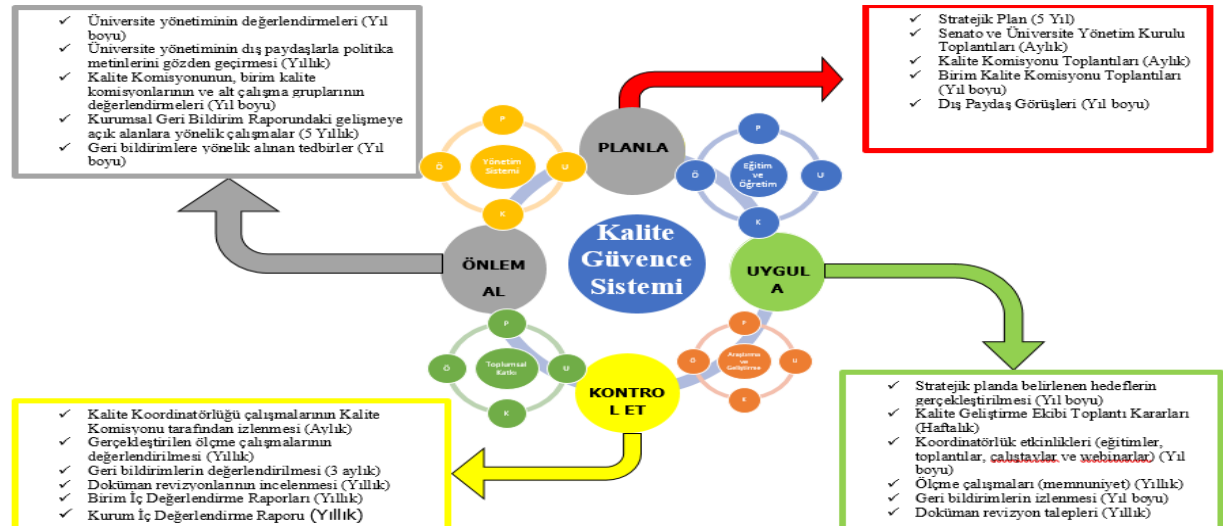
- Üniversite yönetiminin değerlendirmeleri (Yıl boyu)
- Üniversite yönetiminin dış paydaşlarla politika metinlerini gözden geçirmesi (Yıllık)
- Kalite Komisyonunun, birim kalite komisyonlarının ve alt çalışma gruplarının değerlendirmeleri (Yıl boyu)
- Kurumsal Geri Bildirim Raporundaki gelişmeye açık alanlara yönelik çalışmalar (5 Yıllık)
- Geri bildirimlere yönelik alınan tedbirler (Yıl boyu)

- Stratejik Plan (5 Yıl)
- Senato ve Üniversite Yönetim Kurulu Toplantıları (Aylık)
- Kalite Komisyonu Toplantıları (Aylık)
- Birim Kalite Komisyonu Toplantıları (Yıl boyu)
- Dış Paydaş Görüşleri (Yıl boyu)

P
Ö
Yönetim Sistemi
U
K
PLANLA
P
Ö
Eğitim ve Öğretim
U
K
Kalite Güvence Sistemi
ÖNLEM AL
UYGULA
P
Ö
Toplumsal Katkı
U
K
KONTROL ET
P
Ö
Araştırma ve Geliştirme
U
K

- Kalite Koordinatörlüğü çalışmalarının Kalite Komisyonu tarafından izlenmesi (Aylık)
- Gerçekleştirilen ölçme çalışmalarının değerlendirilmesi (Yıllık)
- Geri bildirimlerin değerlendirilmesi (3 aylık)
- Doküman revizyonlarının incelenmesi (Yıllık)
- Birim İç Değerlendirme Raporları (Yıllık)
- Kurum İç Değerlendirme Raporu (Yıllık)

- Stratejik planda belirlenen hedeflerin gerçekleştirilmesi (Yıl boyu)
- Kalite Geliştirme Ekibi Toplantı Kararları (Haftalık)
- Koordinatörlük etkinlikleri (eğitimler, toplantılar, çalıştaylar ve webinarlar) (Yıl boyu)
- Ölçme çalışmaları (memnuniyet) (Yıllık)
- Geri bildirimlerin izlenmesi (Yıl boyu)
- Doküman revizyon talepleri (Yıllık)